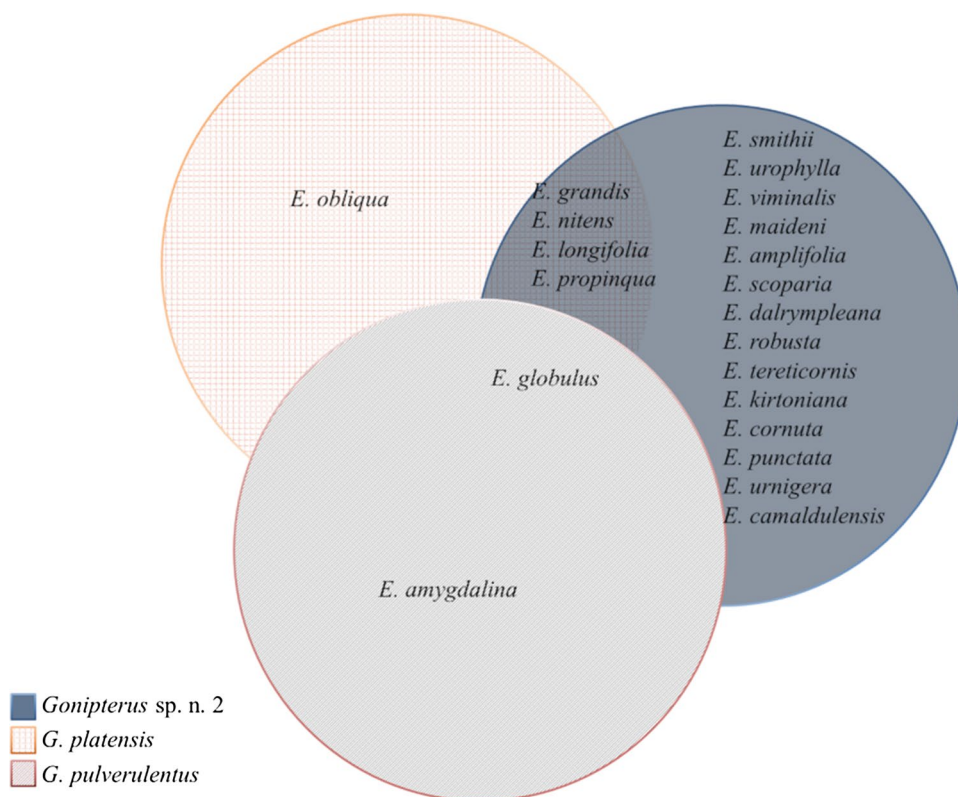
E. obliqua

E. grandis
E. nitens
E. longifolia
E. propinqua

E. smithii
E. urophylla
E. viminalis
E. maideni
E. amplifolia
E. scoparia
E. dalrympleana
E. robusta
E. tereticornis
E. kirtoniana
E. cornuta
E. punctata
E. urnigera
E. camaldulensis

E. globulus

E. amygdalina

Gonipterus sp. n. 2
G. platensis
G. pulverulentus